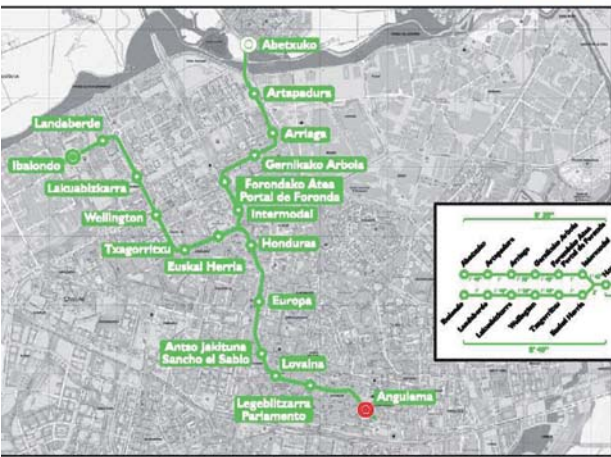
Abetxuko
Artapadura
Arriaga
Landaberde
Ibaiondo
Gernikako Arbola
Lakuabizkarra
Forondako Atea
Portal de Foronda
Intermodal
Wellington
Txagorritxu
Honduras
Euskal Herria
Europa
Antso Jakituna
Sancho el Sabio
Lovaina
Legebiltzarra
Parlamento
Angulema

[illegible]
Abetxuko
Artapadura
Arriaga
Gernikako Arbola
Forondako Atea
Portal de Foronda
Intermodal
Ibaiondo
Landaberde
Lakuabizkarra
Wellington
Txagorritxu
Euskal Herria
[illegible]